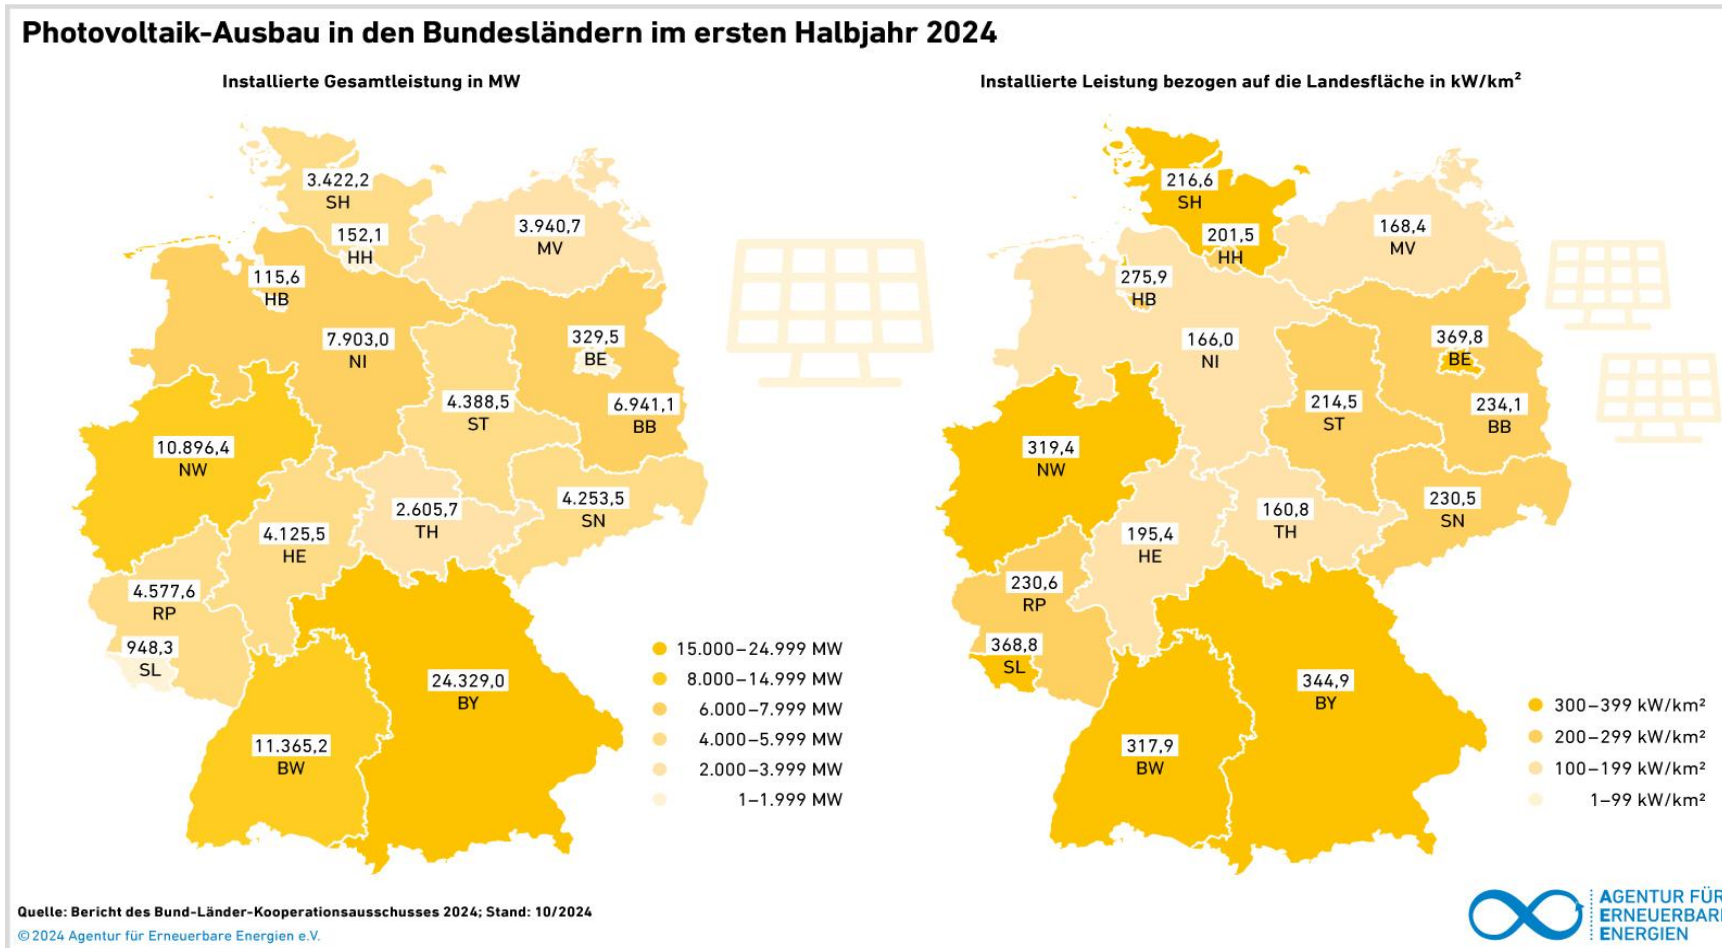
Photovoltaik-Ausbau in den Bundesländern im ersten Halbjahr 2024

Installierte Gesamtleistung in MW

3.422,2
SH

152,1
HH

3.940,7
MV

115,6
HB

7.903,0
NI

329,5
BE

4.388,5
ST

6.941,1
BB

10.896,4
NW

4.253,5
SN

2.605,7
TH

4.125,5
HE

4.577,6
RP

948,3
SL

24.329,0
BY

11.365,2
BW

15.000–24.999 MW
8.000–14.999 MW
6.000–7.999 MW
4.000–5.999 MW
2.000–3.999 MW
1–1.999 MW

Installierte Leistung bezogen auf die Landesfläche in kW/km²

216,6
SH

201,5
HH

168,4
MV

275,9
HB

166,0
NI

369,8
BE

214,5
ST

234,1
BB

319,4
NW

230,5
SN

160,8
TH

195,4
HE

230,6
RP

368,8
SL

344,9
BY

317,9
BW

300–399 kW/km²
200–299 kW/km²
100–199 kW/km²
1–99 kW/km²

Quelle: Bericht des Bund-Länder-Kooperationsausschusses 2024; Stand: 10/2024
©2024 Agentur für Erneuerbare Energien e.V.

AGENTUR FÜR
ERNEUERBARE
ENERGIEN